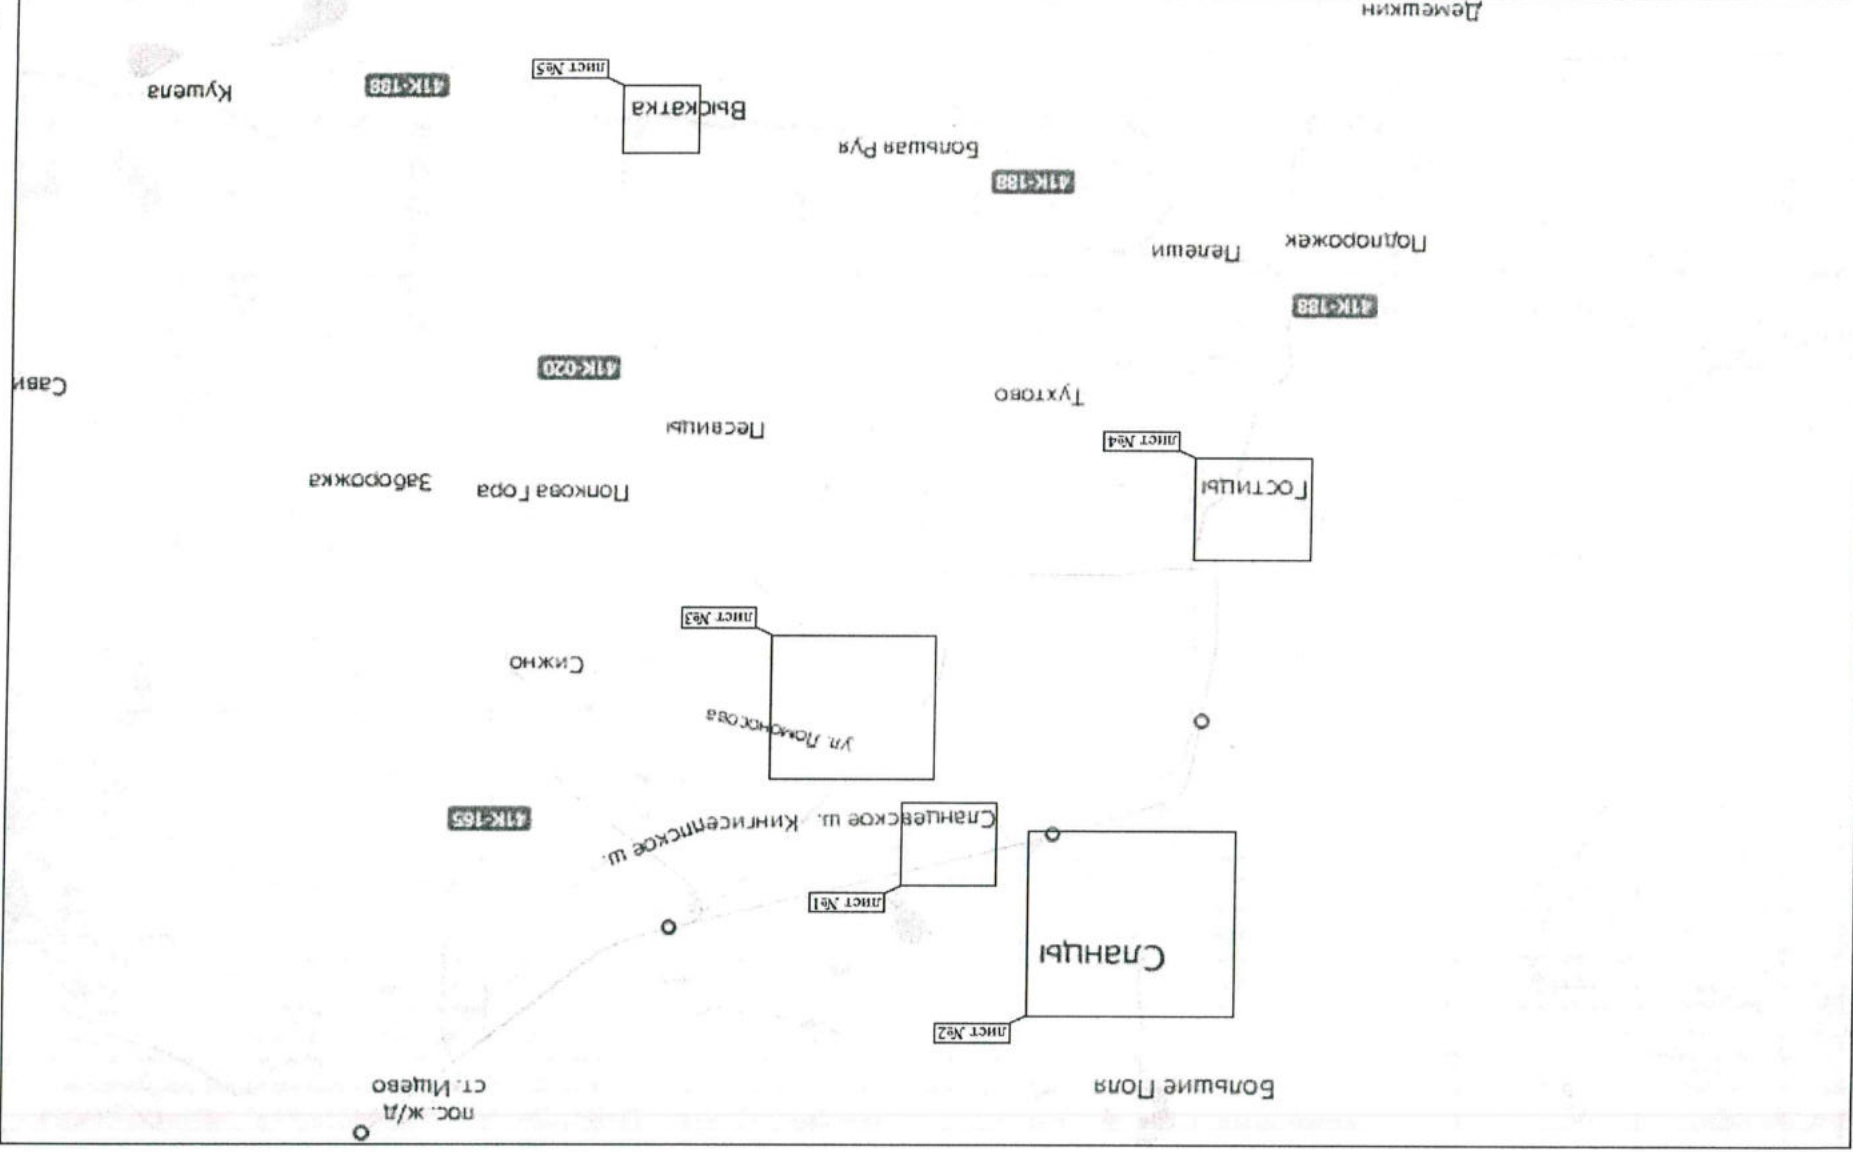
пос. ж/д
ст. Ищево

Большие Поля

лист №2

Сланцы

лист №1

Сланцевское ш.

Кингисеппское ш.

41К-165

ул. Ломоносова

лист №3

Сижно

Гостицы

лист №4

Тухтово

Заборожка

Поляковая Гора

Песавицы

41К-020

Сави

41К-188

Пелеши

Подпорожек

41К-188

Большая Руя

Выскатка

лист №5

41К-188

Кушела

Демешкин